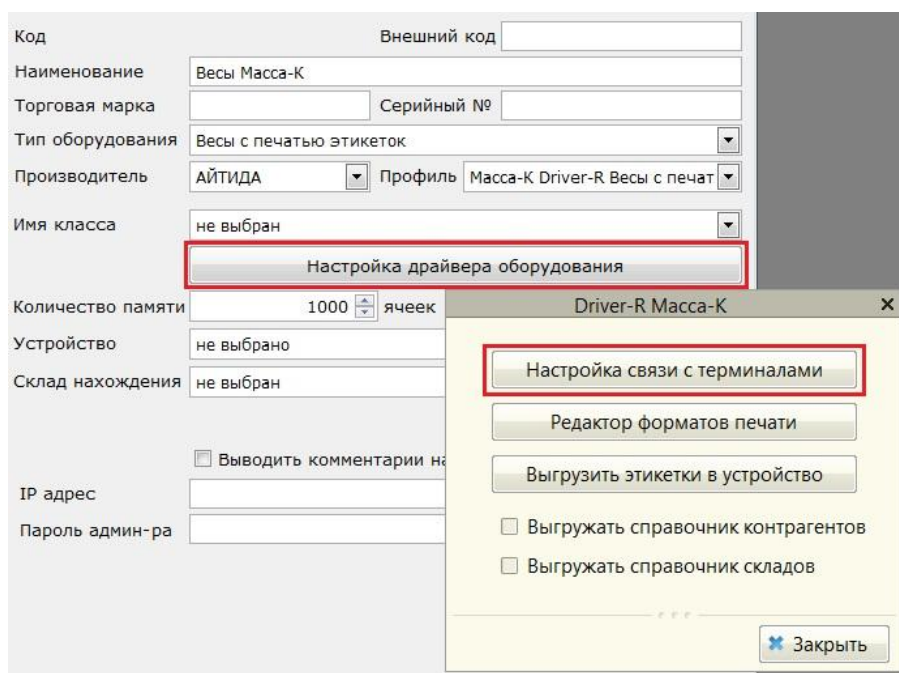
Код
Внешний код
Наименование
Весы Масса-К
Торговая марка
Серийный №
Тип оборудования
Весы с печатью этикеток
Производитель
АЙТИДА
Профиль
Масса-К Driver-R Весы с печат
Имя класса
не выбран
Настройка драйвера оборудования
Количество памяти
1000
ячеек
Устройство
не выбрано
Склад нахождения
не выбран
Выводить комментарии на
IP адрес
Пароль админ-ра

Driver-R Масса-К
Настройка связи с терминалами
Редактор форматов печати
Выгрузить этикетки в устройство
Выгружать справочник контрагентов
Выгружать справочник складов
Закрыть